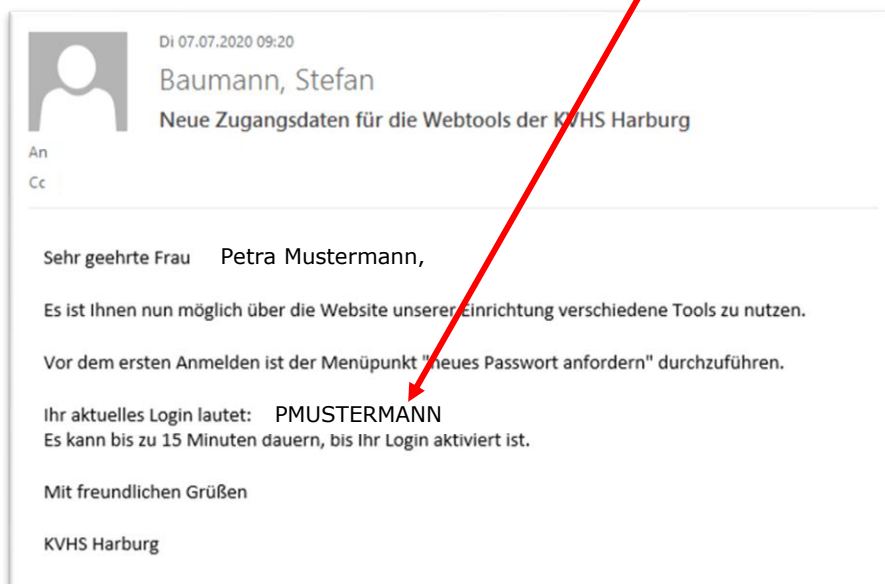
Di 07.07.2020 09:20

Baumann, Stefan

Neue Zugangsdaten für die Webtools der KVHS Harburg

An

Cc

Sehr geehrte Frau Petra Mustermann,

Es ist Ihnen nun möglich über die Website unserer Einrichtung verschiedene Tools zu nutzen.

Vor dem ersten Anmelden ist der Menüpunkt "neues Passwort anfordern" durchzuführen.

Ihr aktuelles Login lautet: PMUSTERMANN
Es kann bis zu 15 Minuten dauern, bis Ihr Login aktiviert ist.

Mit freundlichen Grüßen

KVHS Harburg